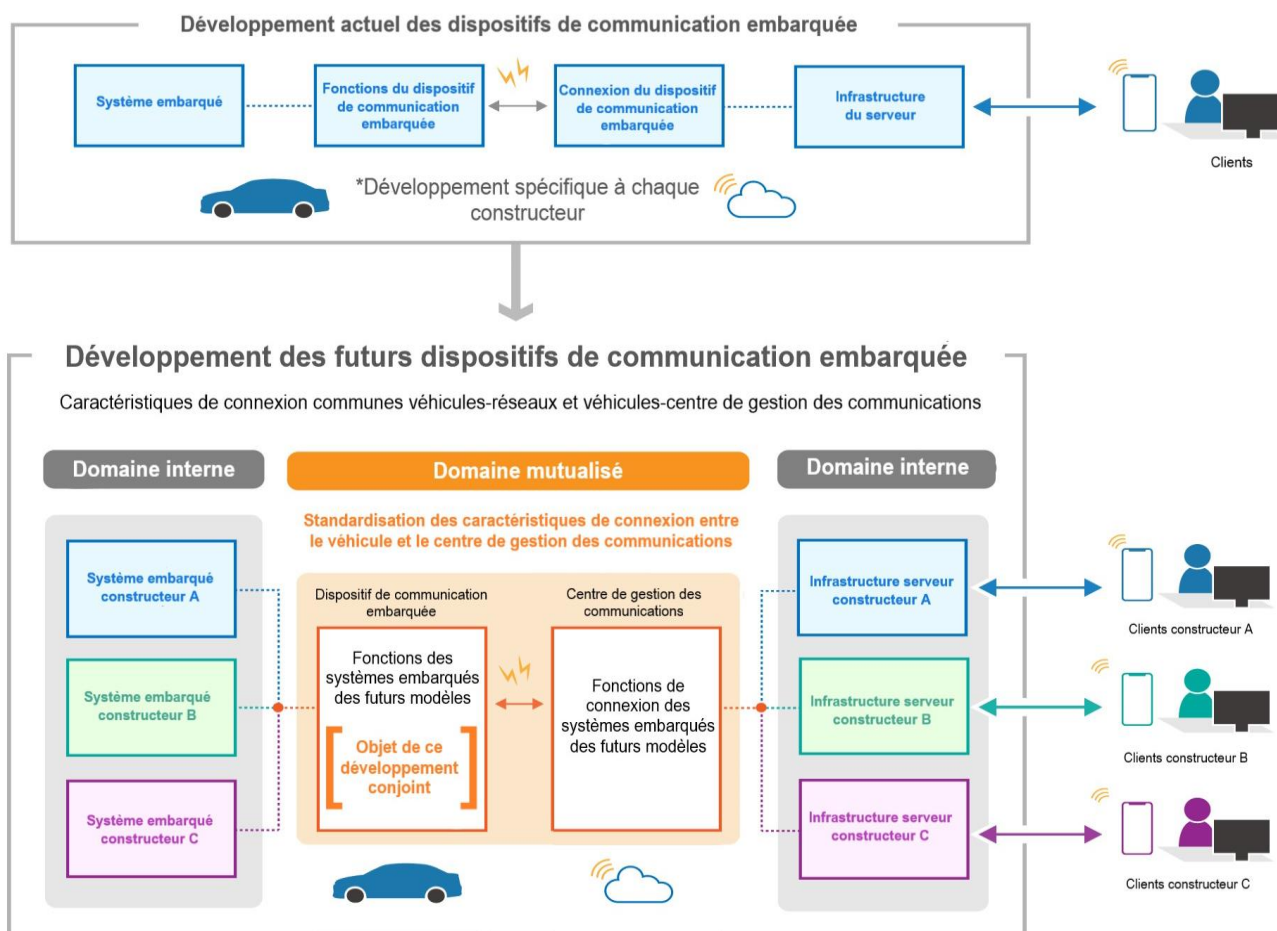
Développement actuel des dispositifs de communication embarquée

Système embarqué

Fonctions du dispositif de communication embarquée

Connexion du dispositif de communication embarquée

Infrastructure du serveur

Clients

*Développement spécifique à chaque constructeur

Développement des futurs dispositifs de communication embarquée

Caractéristiques de connexion communes véhicules-réseaux et véhicules-centre de gestion des communications

Domaine interne

Domaine mutualisé

Domaine interne

Standardisation des caractéristiques de connexion entre le véhicule et le centre de gestion des communications

Système embarqué constructeur A

Système embarqué constructeur B

Système embarqué constructeur C

Dispositif de communication embarquée

Fonctions des systèmes embarqués des futurs modèles

Objet de ce développement conjoint

Centre de gestion des communications

Fonctions de connexion des systèmes embarqués des futurs modèles

Infrastructure serveur constructeur A

Infrastructure serveur constructeur B

Infrastructure serveur constructeur C

Clients constructeur A

Clients constructeur B

Clients constructeur C